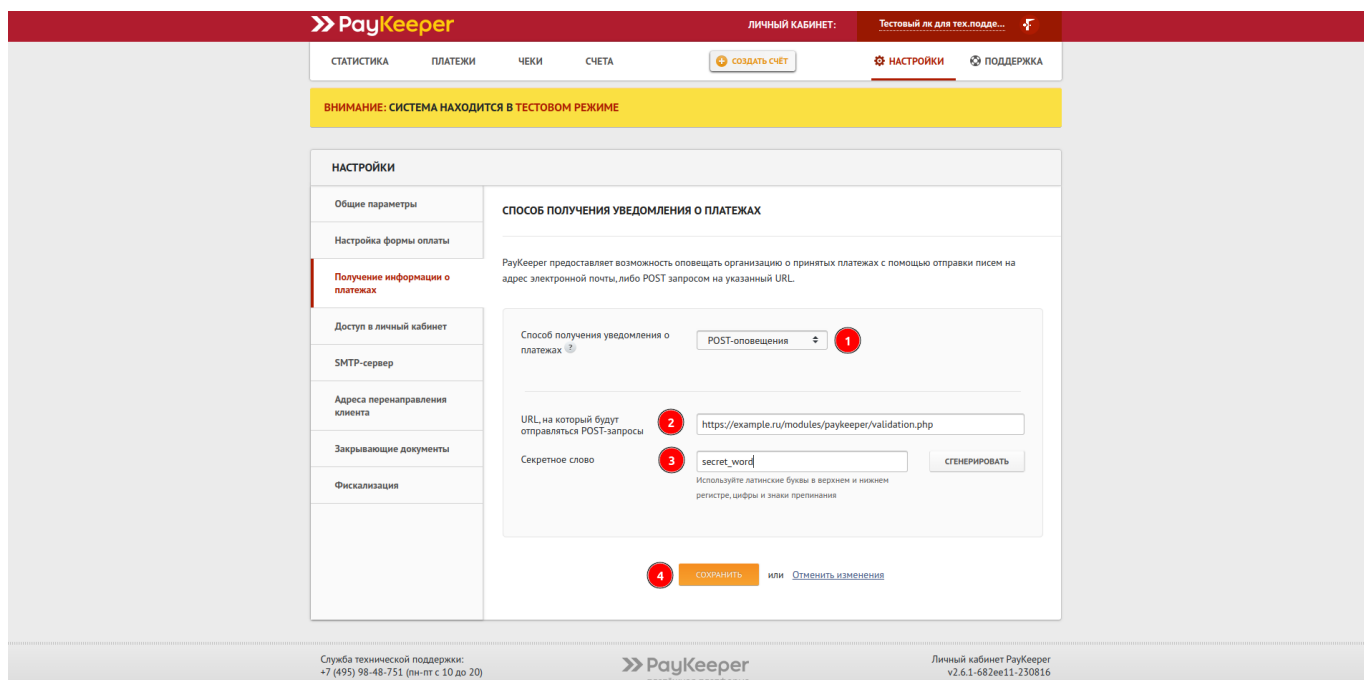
PayKeeper

ЛИЧНЫЙ КАБИНЕТ: Тестовый лк для тех.подде...

СТАТИСТИКА ПЛАТЕЖИ ЧЕКИ СЧЕТА СОЗДАТЬ СЧЁТ НАСТРОЙКИ ПОДДЕРЖКА

ВНИМАНИЕ: СИСТЕМА НАХОДИТСЯ В ТЕСТОВОМ РЕЖИМЕ

НАСТРОЙКИ

Общие параметры
Настройка формы оплаты
Получение информации о платежах
Доступ в личный кабинет
SMTP-сервер
Адреса перенаправления клиента
Закрывающие документы
Фискализация

СПОСОБ ПОЛУЧЕНИЯ УВЕДОМЛЕНИЯ О ПЛАТЕЖАХ

PayKeeper предоставляет возможность оповещать организацию о принятых платежах с помощью отправки писем на адрес электронной почты, либо POST запросом на указанный URL.

Способ получения уведомления о платежах ?
POST-оповещения
1

URL, на который будут отправляться POST-запросы
2
https://example.ru/modules/paykeeper/validation.php

Секретное слово
3
secret_word
СГЕНЕРИРОВАТЬ
Используйте латинские буквы в верхнем и нижнем регистре, цифры и знаки препинания

4
СОХРАНИТЬ или Отменить изменения

Служба технической поддержки:
+7 (495) 98-48-751 (пн-пт с 10 до 20)

PayKeeper

Личный кабинет PayKeeper
v2.6.1-682ee11-230816